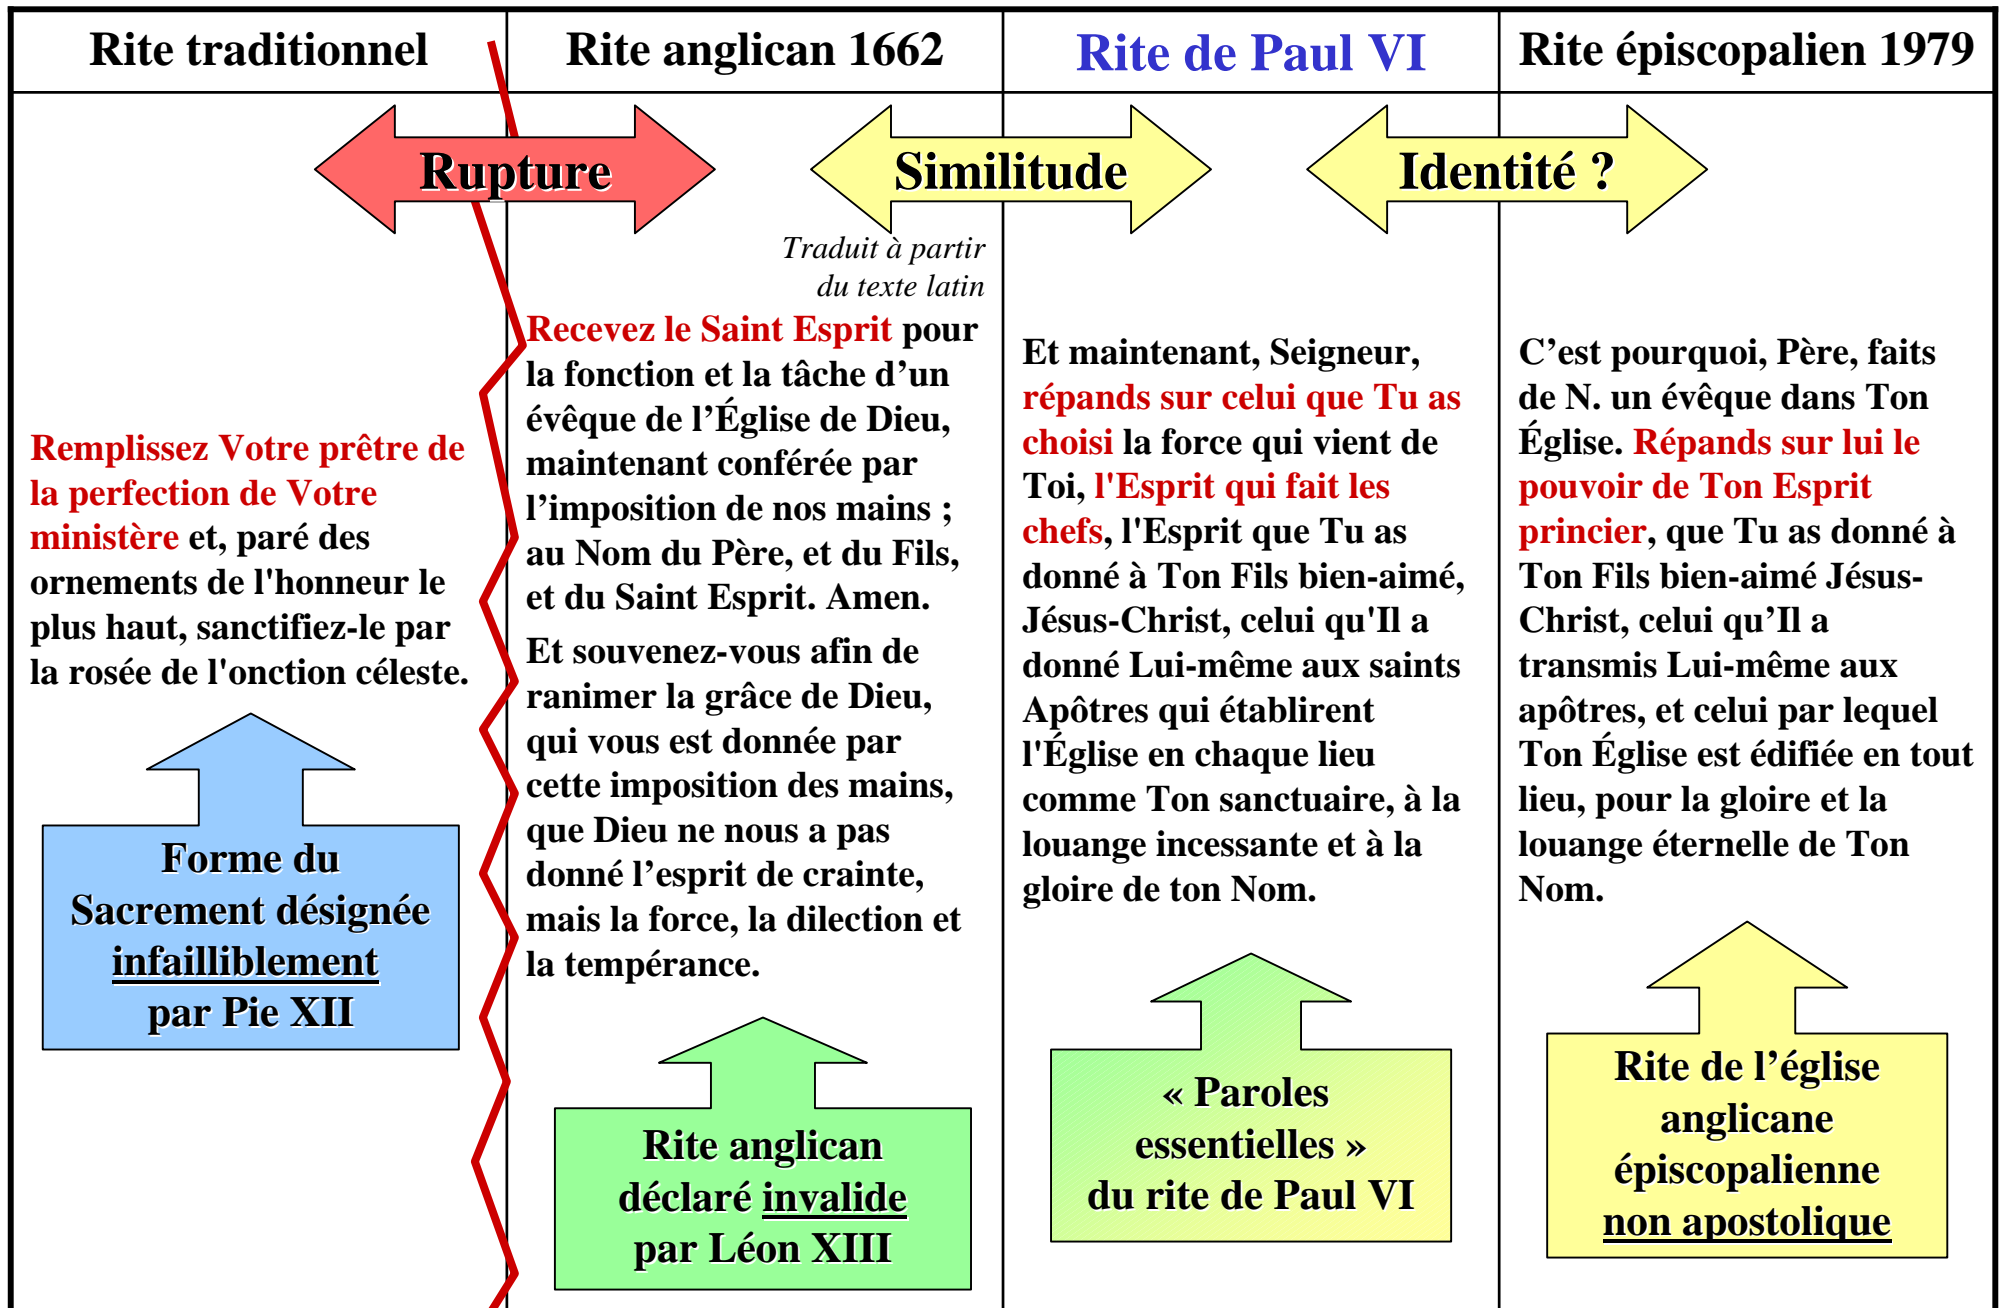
| Rite traditionnel | Rite anglican 1662 | Rite de Paul VI | Rite épiscopalien 1979 |
|---|---|---|---|

Rupture

Similitude

Identité ?

Traduit à partir du texte latin

Remplissez Votre prêtre de la perfection de Votre ministère et, paré des ornements de l'honneur le plus haut, sanctifiez-le par la rosée de l'onction céleste.

Forme du Sacrement désignée infailliblement par Pie XII

Recevez le Saint Esprit pour la fonction et la tâche d'un évêque de l'Église de Dieu, maintenant conférée par l'imposition de nos mains ; au Nom du Père, et du Fils, et du Saint Esprit. Amen.

Et souvenez-vous afin de ranimer la grâce de Dieu, qui vous est donnée par cette imposition des mains, que Dieu ne nous a pas donné l'esprit de crainte, mais la force, la dilection et la tempérance.

Rite anglican déclaré invalide par Léon XIII

Et maintenant, Seigneur, répands sur celui que Tu as choisi la force qui vient de Toi, l'Esprit qui fait les chefs, l'Esprit que Tu as donné à Ton Fils bien-aimé, Jésus-Christ, celui qu'Il a donné Lui-même aux saints Apôtres qui établirent l'Église en chaque lieu comme Ton sanctuaire, à la louange incessante et à la gloire de ton Nom.

« Paroles essentielles » du rite de Paul VI

C'est pourquoi, Père, faits de N. un évêque dans Ton Église. Répands sur lui le pouvoir de Ton Esprit princier, que Tu as donné à Ton Fils bien-aimé Jésus-Christ, celui qu'Il a transmis Lui-même aux apôtres, et celui par lequel Ton Église est édifiée en tout lieu, pour la gloire et la louange éternelle de Ton Nom.

Rite de l'église anglicane épiscopalienne non apostolique